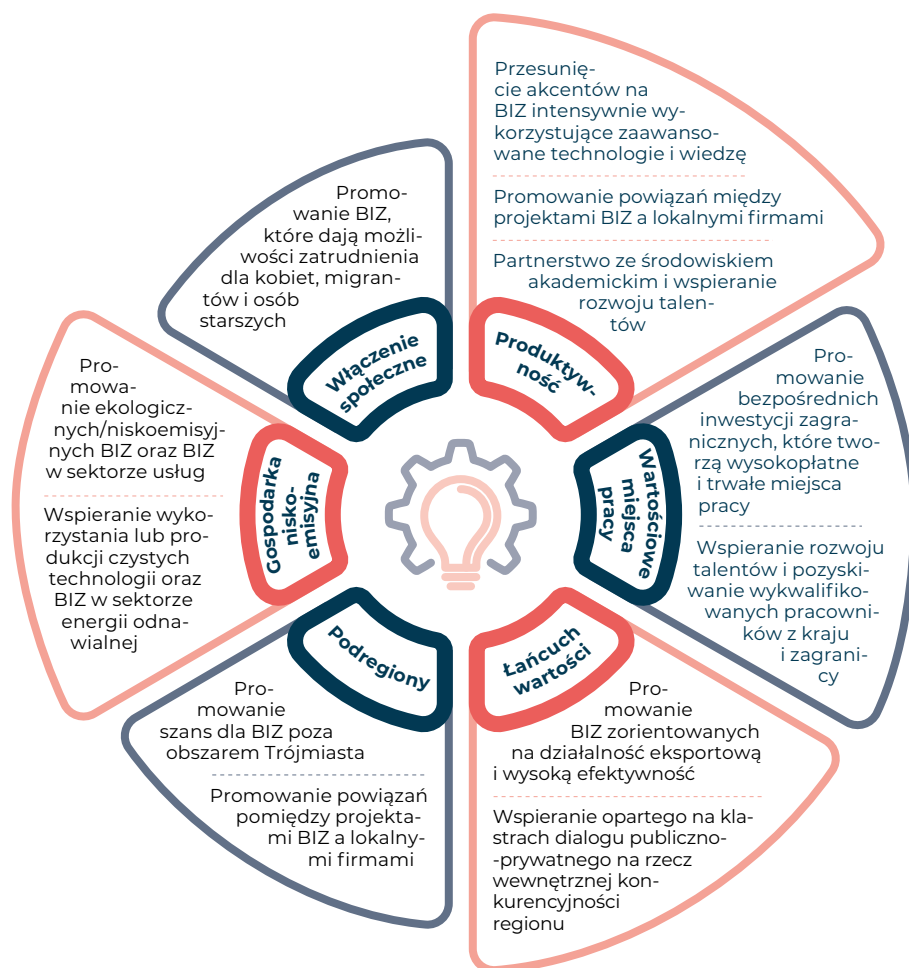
Przesunięcie akcentów na BIZ intensywnie wykorzystujące zaawansowane technologie i wiedzę

Promowanie powiązań między projektami BIZ a lokalnymi firmami

Partnerstwo ze środowiskiem akademickim i wspieranie rozwoju talentów

Produktywność

Promowanie BIZ, które dają możliwości zatrudnienia dla kobiet, migrantów i osób starszych

Włączenie społeczne

Promowanie bezpośrednich inwestycji zagranicznych, które tworzą wysokopłatne i trwałe miejsca pracy

Wspieranie rozwoju talentów i pozyskiwanie wykwalifikowanych pracowników z kraju i zagranicy

Wartościowe miejsca pracy

Promowanie ekologicznych/niskoemisyjnych BIZ oraz BIZ w sektorze usług

Wspieranie wykorzystania lub produkcji czystych technologii oraz BIZ w sektorze energii odnawialnej

Gospodarka nisko-emisyjna

Podregiony

Promowanie szans dla BIZ poza obszarem Trójmiasta

Promowanie powiązań pomiędzy projektami BIZ a lokalnymi firmami

Łańcuch wartości

Promowanie BIZ zorientowanych na działalność eksportową i wysoką efektywność

Wspieranie opartego na klastrach dialogu publiczno-prywatnego na rzecz wewnętrznej konkurencyjności regionu